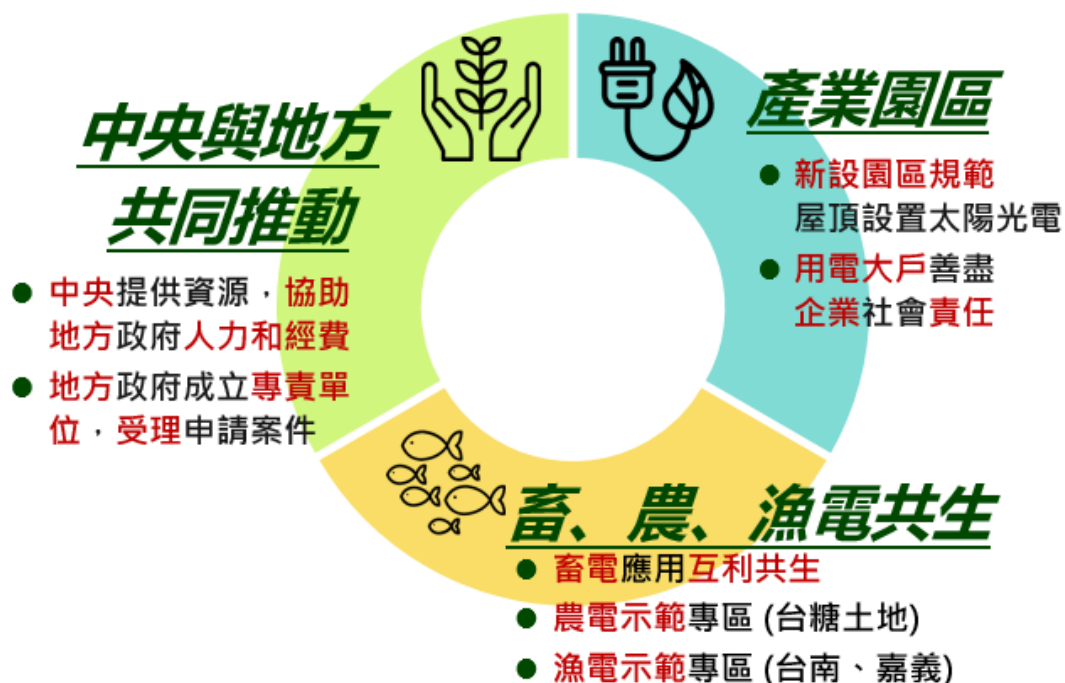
中央與地方
共同推動

● 中央提供資源，協助地方政府人力和經費
● 地方政府成立專責單位，受理申請案件

產業園區

● 新設園區規範屋頂設置太陽光電
● 用電大戶善盡企業社會責任

畜、農、漁電共生

● 畜電應用互利共生
● 農電示範專區 (台糖土地)
● 漁電示範專區 (台南、嘉義)